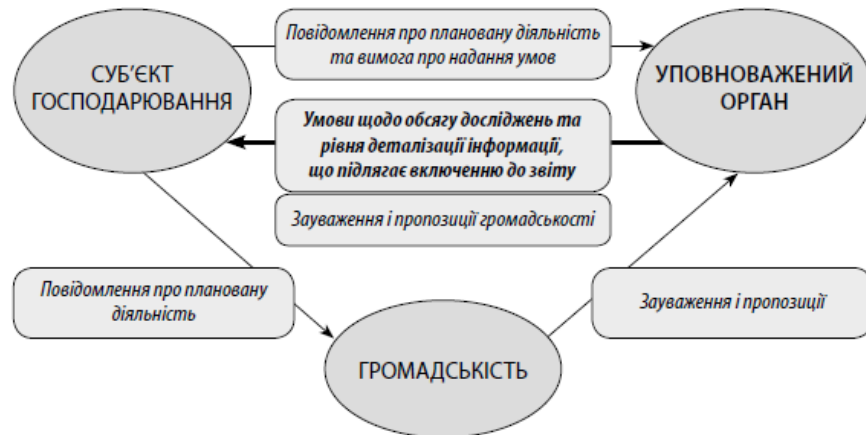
СУБ'ЄКТ ГОСПОДАРЮВАННЯ

Повідомлення про плановану діяльність та вимога про надання умов

УПОВНОВАЖЕНИЙ ОРГАН

Умови щодо обсягу досліджень та рівня деталізації інформації, що підлягає включенню до звіту

Зауваження і пропозиції громадськості

Повідомлення про плановану діяльність

Зауваження і пропозиції

ГРОМАДСЬКІСТЬ